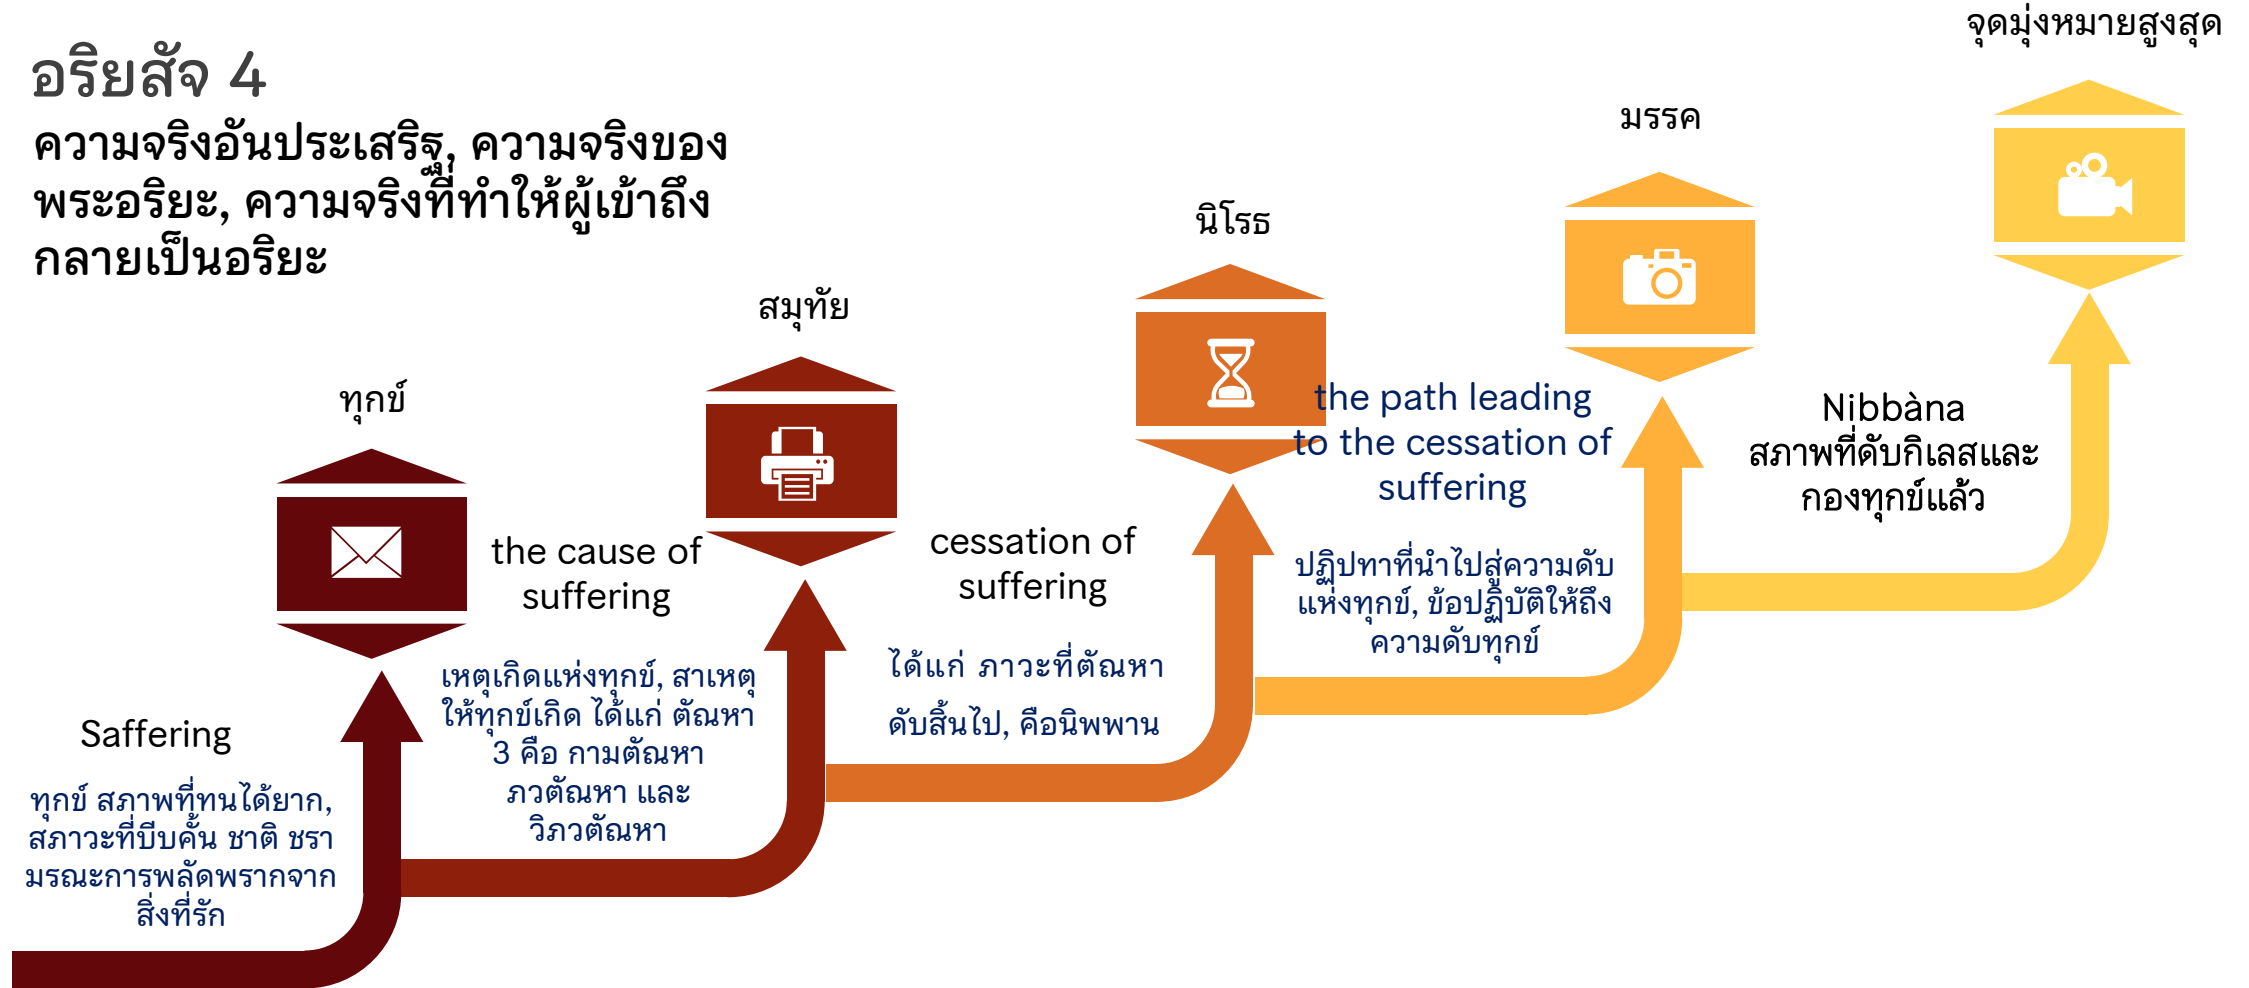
อริยสัจ 4

ความจริงอันประเสริฐ, ความจริงของพระอริยะ, ความจริงที่ทำให้ผู้เข้าถึงกลายเป็นอริยะ

จุดมุ่งหมายสูงสุด

มรรค

นิโรธ

สมุทัย

ทุกข์

the path leading to the cessation of suffering

Nibbàna
สภาพที่ดับกิเลสและกองทุกข์แล้ว

the cause of suffering

cessation of suffering

ปฏิปทาที่นำไปสู่ความดับแห่งทุกข์, ข้อปฏิบัติให้ถึงความดับทุกข์

ได้แก่ ภาวะที่ตัณหาดับสิ้นไป, คือนิพพาน

เหตุเกิดแห่งทุกข์, สาเหตุให้ทุกข์เกิด ได้แก่ ตัณหา 3 คือ กามตัณหา ภวตัณหา และ วิภวตัณหา

Saffering

ทุกข์ สภาพที่ทนได้ยาก, สภาวะที่บีบคั้น ชาติ ชรา มรณะการพลัดพรากจากสิ่งที่รัก